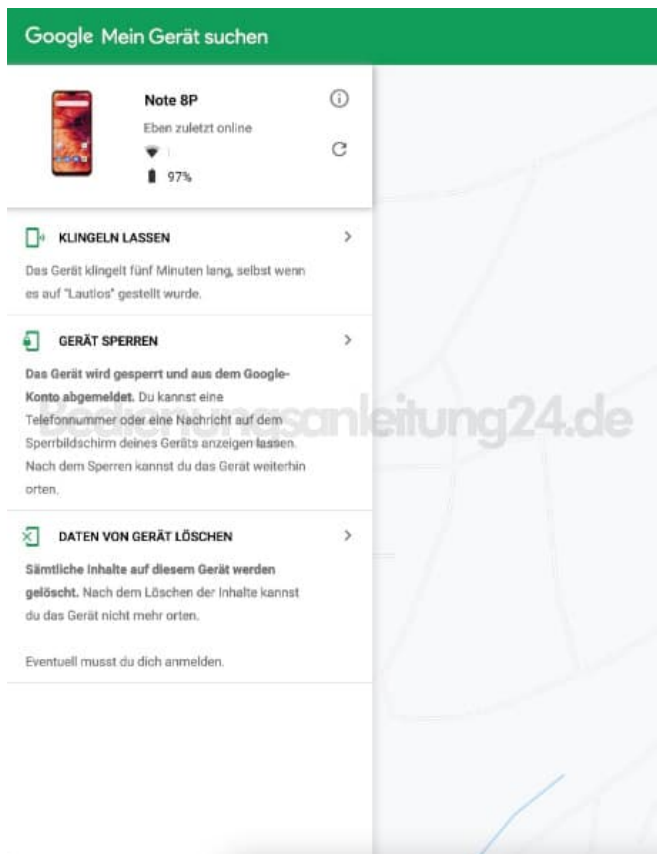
Google Mein Gerät suchen

Note 8P

Eben zuletzt online

97%

KLINGELN LASSEN

Das Gerät klingelt fünf Minuten lang, selbst wenn es auf "Lautlos" gestellt wurde.

GERÄT SPERREN

**Das Gerät wird gesperrt und aus dem Google-Konto abgemeldet.** Du kannst eine Telefonnummer oder eine Nachricht auf dem Sperrbildschirm deines Geräts anzeigen lassen. Nach dem Sperren kannst du das Gerät weiterhin orten.

bedienungsanleitung24.de

DATEN VON GERÄT LÖSCHEN

**Sämtliche Inhalte auf diesem Gerät werden gelöscht.** Nach dem Löschen der Inhalte kannst du das Gerät nicht mehr orten.

Eventuell musst du dich anmelden.